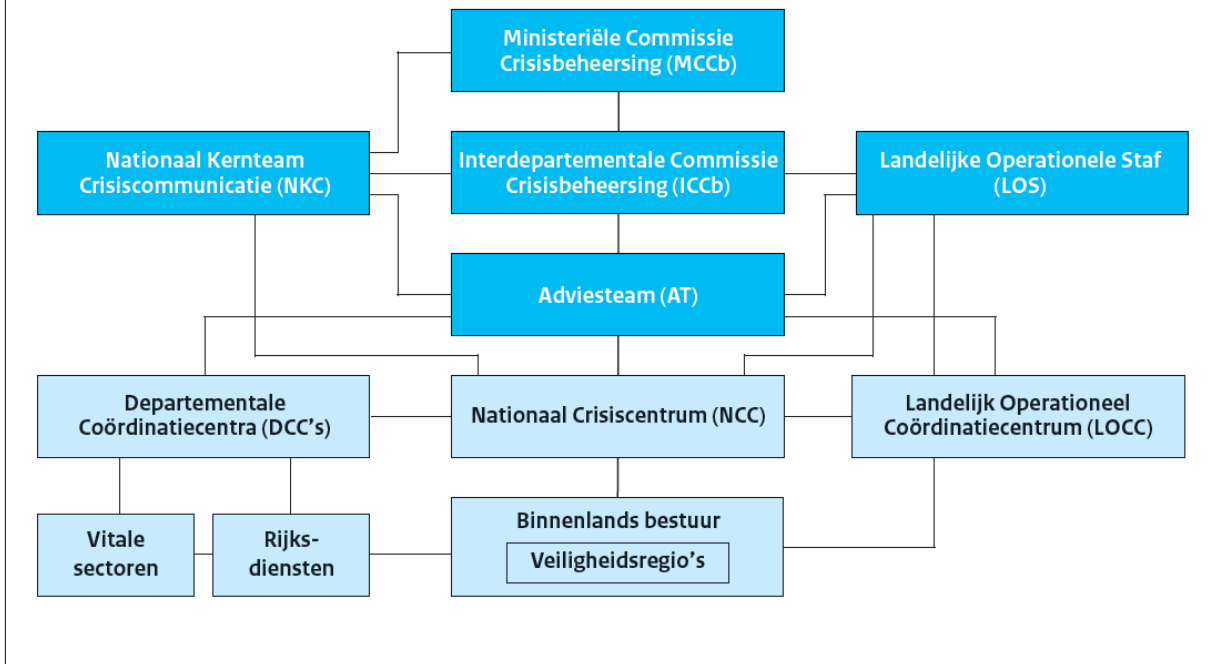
Ministeriële Commissie Crisisbeheersing (MCCb)

Nationaal Kernteam Crisiscommunicatie (NKC)

Interdepartementale Commissie Crisisbeheersing (ICCb)

Landelijke Operationele Staf (LOS)

Adviesteam (AT)

Departementale Coördinatiecentra (DCC's)

Nationaal Crisiscentrum (NCC)

Landelijk Operationeel Coördinatiecentrum (LOCC)

Vitale sectoren

Rijksdiensten

Binnenlands bestuur

Veiligheidsregio's